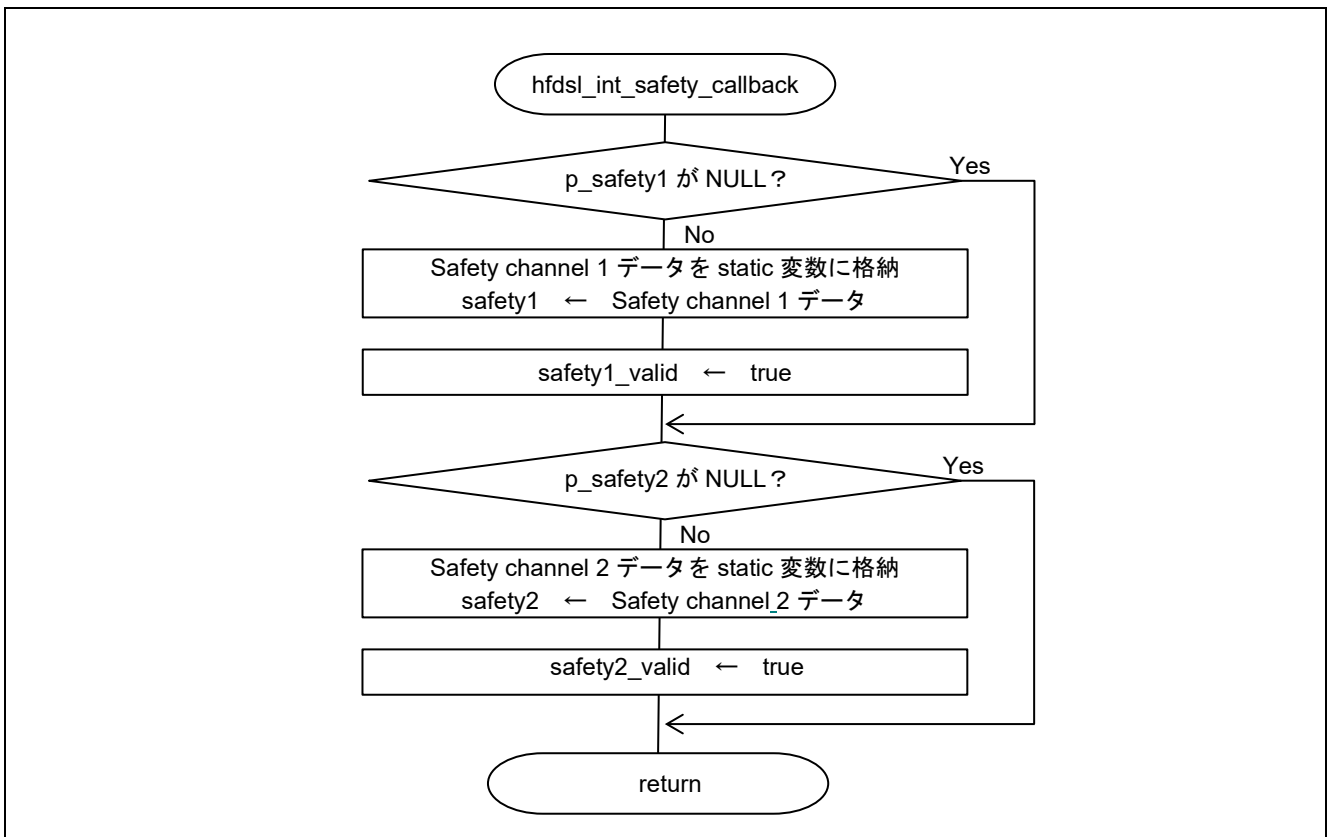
hfdsl_int_safety_callback

p_safety1 が NULL？

Yes

No

Safety channel 1 データを static 変数に格納
safety1 ← Safety channel 1 データ

safety1_valid ← true

p_safety2 が NULL？

Yes

No

Safety channel 2 データを static 変数に格納
safety2 ← Safety channel 2 データ

safety2_valid ← true

return